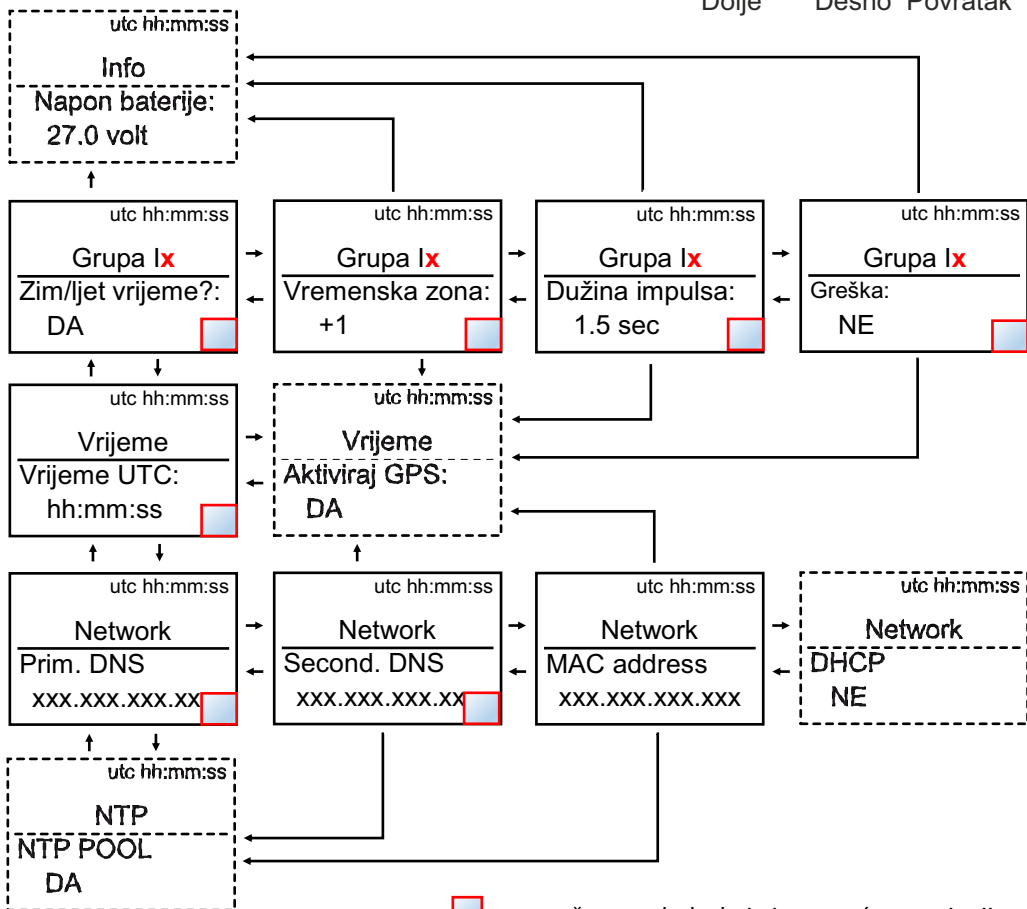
Dolje Desno Povratak

utc hh:mm:ss
Info
Napon baterije:
27.0 volt

utc hh:mm:ss
Grupa Ix
Zim/ljet vrijeme?:
DA

utc hh:mm:ss
Grupa Ix
Vremenska zona:
+1

utc hh:mm:ss
Grupa Ix
Dužina impulsa:
1.5 sec

utc hh:mm:ss
Grupa Ix
Greška:
NE

utc hh:mm:ss
Vrijeme
Vrijeme UTC:
hh:mm:ss

utc hh:mm:ss
Vrijeme
Aktiviraj GPS:
DA

utc hh:mm:ss
Network
Prim. DNS
xxx.xxx.xxx.xx

utc hh:mm:ss
Network
Second. DNS
xxx.xxx.xxx.xx

utc hh:mm:ss
Network
MAC address
xxx.xxx.xxx.xxx

utc hh:mm:ss
Network
DHCP
NE

utc hh:mm:ss
NTP
NTP POOL
DA

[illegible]